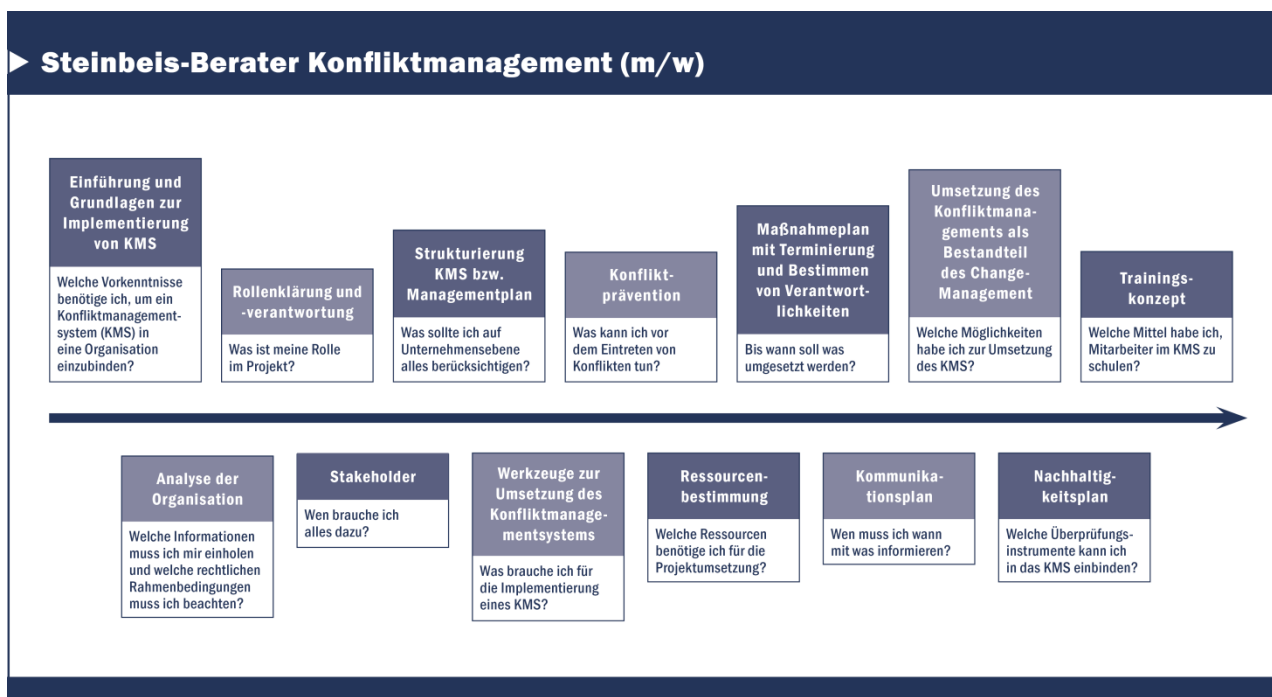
Steinbeis-Berater Konfliktmanagement (m/w)

Einführung und Grundlagen zur Implementierung von KMS

Welche Vorkenntnisse benötige ich, um ein Konfliktmanagementsystem (KMS) in eine Organisation einzubinden?

Rollenklärung und -verantwortung

Was ist meine Rolle im Projekt?

Strukturierung KMS bzw. Managementplan

Was sollte ich auf Unternehmensebene alles berücksichtigen?

Konfliktprävention

Was kann ich vor dem Eintreten von Konflikten tun?

Maßnahmeplan mit Terminierung und Bestimmen von Verantwortlichkeiten

Bis wann soll was umgesetzt werden?

Umsetzung des Konfliktmanagements als Bestandteil des Change-Management

Welche Möglichkeiten habe ich zur Umsetzung des KMS?

Trainingskonzept

Welche Mittel habe ich, Mitarbeiter im KMS zu schulen?

Analyse der Organisation

Welche Informationen muss ich mir einholen und welche rechtlichen Rahmenbedingungen muss ich beachten?

Stakeholder

Wen brauche ich alles dazu?

Werkzeuge zur Umsetzung des Konfliktmanagementsystems

Was brauche ich für die Implementierung eines KMS?

Ressourcenbestimmung

Welche Ressourcen benötige ich für die Projektumsetzung?

Kommunikationsplan

Wen muss ich wann mit was informieren?

Nachhaltigkeitsplan

Welche Überprüfungsinstrumente kann ich in das KMS einbinden?